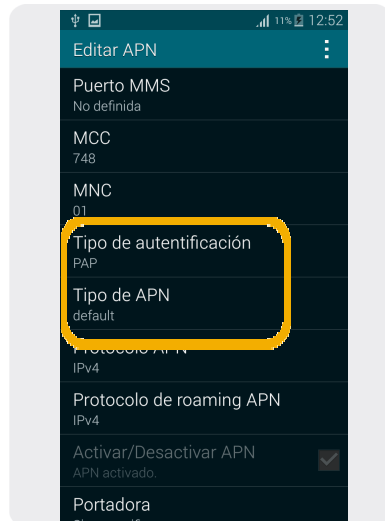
11% 12:52

Editar APN

Puerto MMS
No definida

MCC
748

MNC
01

Tipo de autentificación
PAP

Tipo de APN
default

Protocolo APN
IPv4

Protocolo de roaming APN
IPv4

Activar/Desactivar APN
APN activado.

Portadora
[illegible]